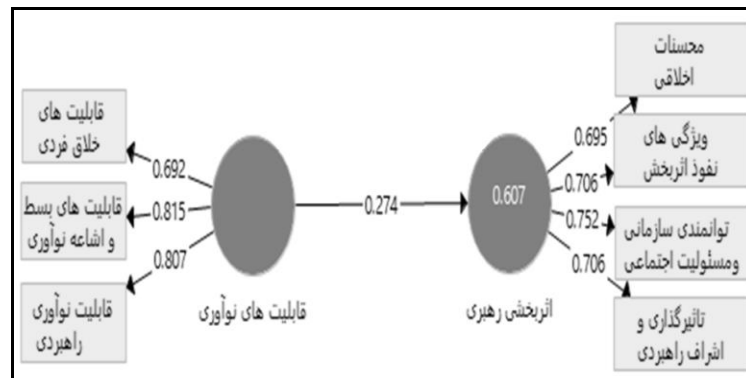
قابلیت های خلاق فردی

0.692

قابلیت های بسط و اشاعه نوآوری

0.815

قابلیت نوآوری راهبردی

0.807

قابلیت های نوآوری

0.274

0.607

اثربخشی رهبری

محسنات اخلاقی

0.695

ویژگی های نفوذ اثربخش

0.706

توانمندی سازمانی ومسئولیت اجتماعی

0.752

0.706

تاثیرگذاری و اشراف راهبردی